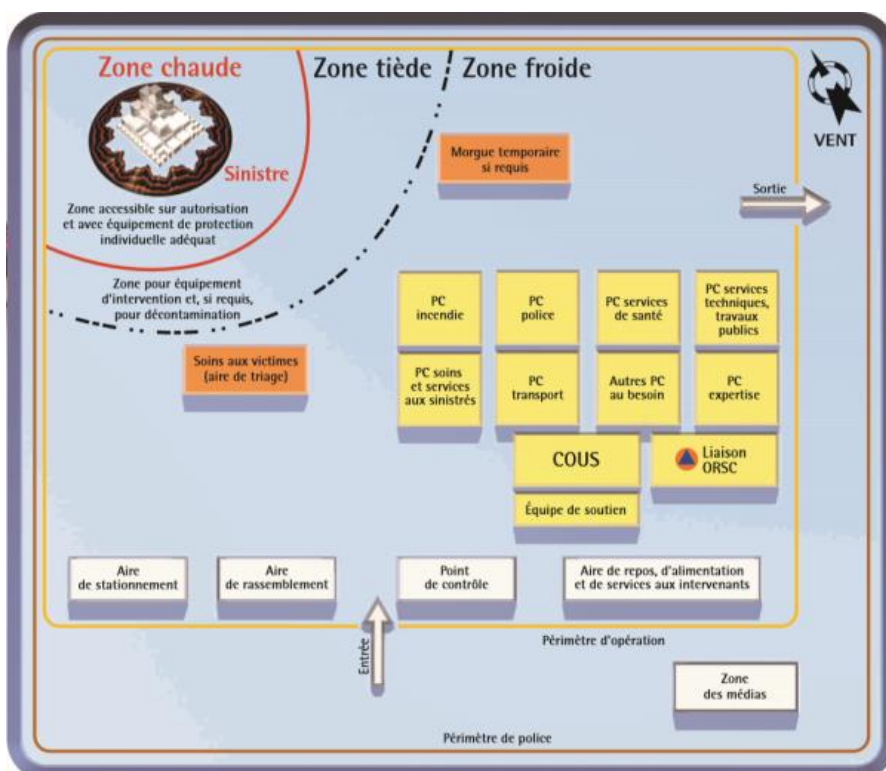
Zone chaude

Zone tiède

Zone froide

VENT

Sinistre

Zone accessible sur autorisation et avec équipement de protection individuelle adéquat

Morgue temporaire si requis

Sortie

Zone pour équipement d'intervention et, si requis, pour décontamination

PC incendie

PC police

PC services de santé

PC services techniques, travaux publics

Soins aux victimes (aire de triage)

PC soins et services aux sinistrés

PC transport

Autres PC au besoin

PC expertise

COUS

Liaison ORSC

Équipe de soutien

Aire de stationnement

Aire de rassemblement

Point de contrôle

Aire de repos, d'alimentation et de services aux intervenants

Périmètre d'opération

Entrée

Zone des médias

Périmètre de police